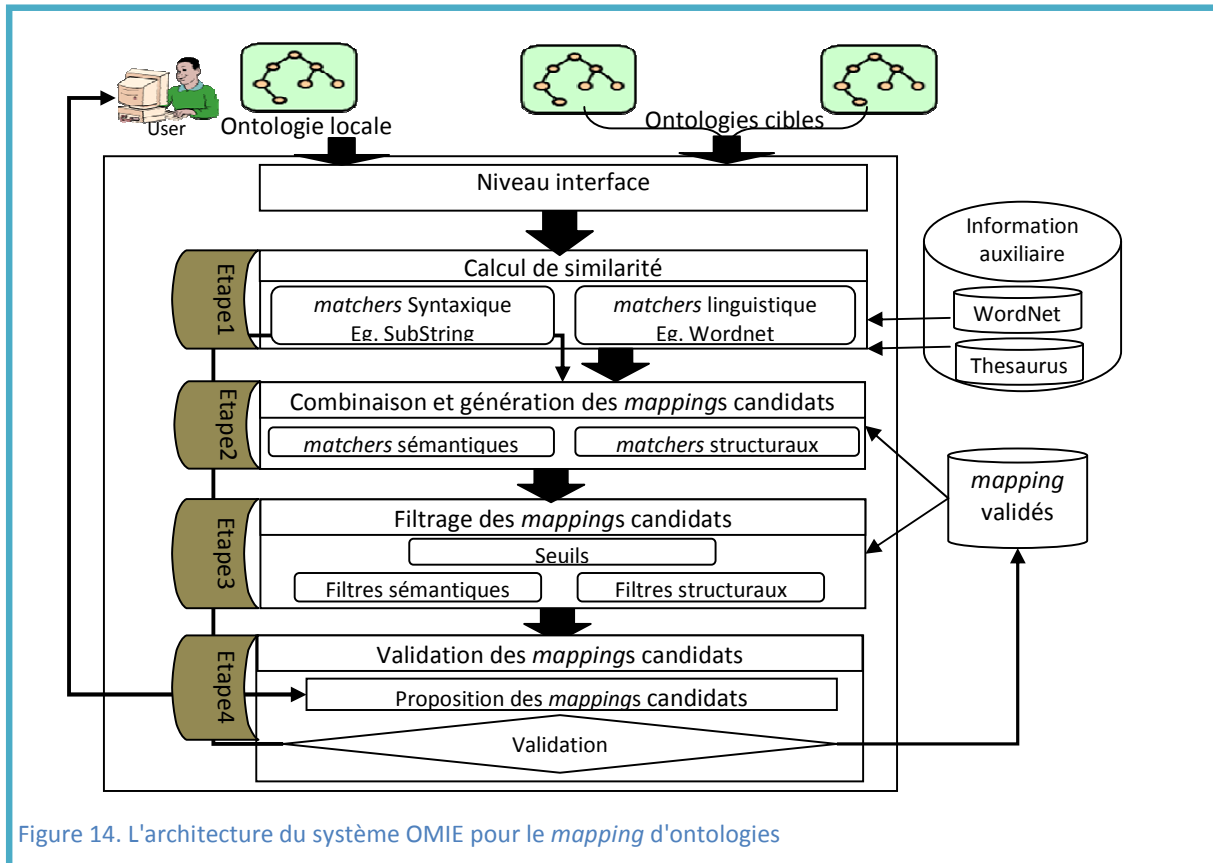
User

Ontologie locale

Ontologies cibles

Niveau interface

Information auxiliaire

WordNet

Thesaurus

Etape1

Calcul de similarité

matchers Syntaxique Eg. SubString

matchers linguistique Eg. Wordnet

Etape2

Combinaison et génération des mappings candidats

matchers sémantiques

matchers structuraux

mapping validés

Etape3

Filtrage des mappings candidats

Seuils

Filtres sémantiques

Filtres structuraux

Etape4

Validation des mappings candidats

Proposition des mappings candidats

Validation

Figure 14. L'architecture du système OMIE pour le mapping d'ontologies